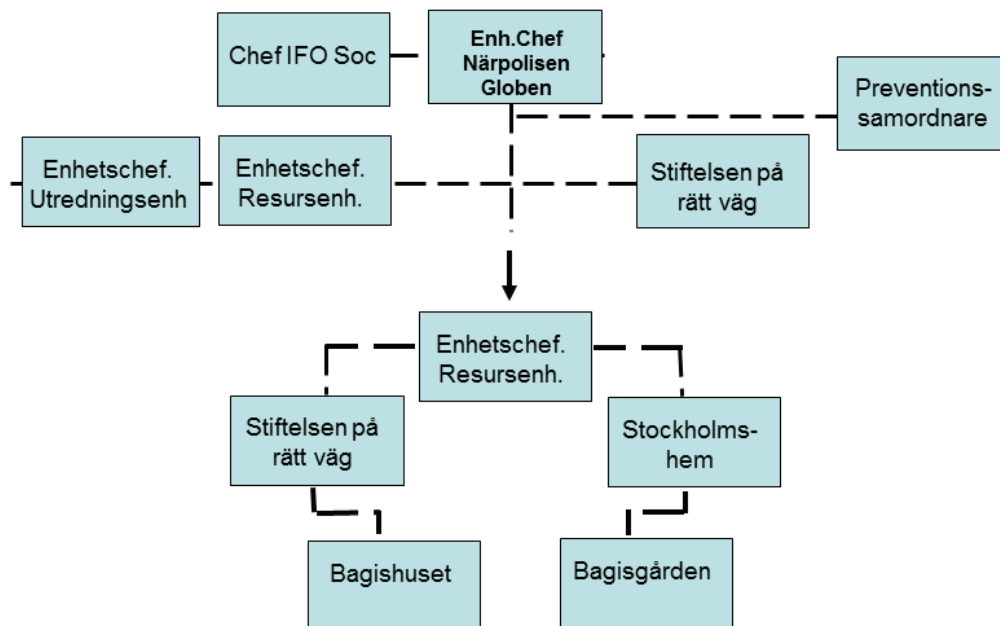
Chef IFO Soc

Enh.Chef
Närpolisen
Globen

Preventions-
samordnare

Enhetschef.
Utredningsenh

Enhetschef.
Resursenh.

Stiftelsen på
rätt väg

Enhetschef.
Resursenh.

Stiftelsen på
rätt väg

Stockholms-
hem

Bagishuset

Bagisgården